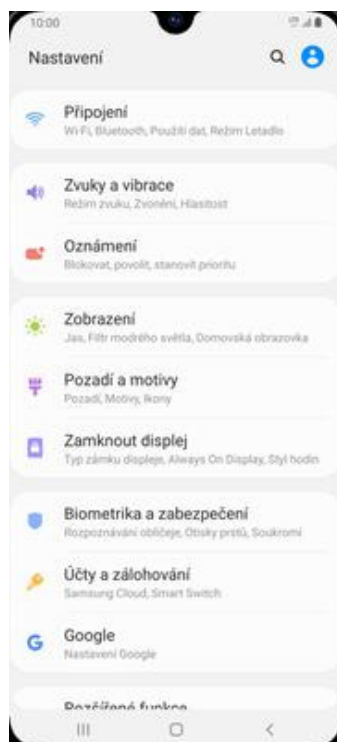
10:00

Nastavení

Připojení
Wi-Fi, Bluetooth, Použití dat, Režim Letadlo

Zvuky a vibrace
Režim zvuku, Zvonění, Hlasitost

Oznámení
Blokovat, povolit, stanovit prioritu

Zobrazení
Jas, Filtr modrého světla, Domovská obrazovka

Pozadí a motivy
Pozadí, Motivy, Ikony

Zamknout displej
Typ zámku displeje, Always On Display, Styl hodin

Biometrika a zabezpečení
Rozpoznávání obličeje, Otisky prstů, Soukromí

Účty a zálohování
Samsung Cloud, Smart Switch

Google
Nastavení Google

Rozšířené funkce